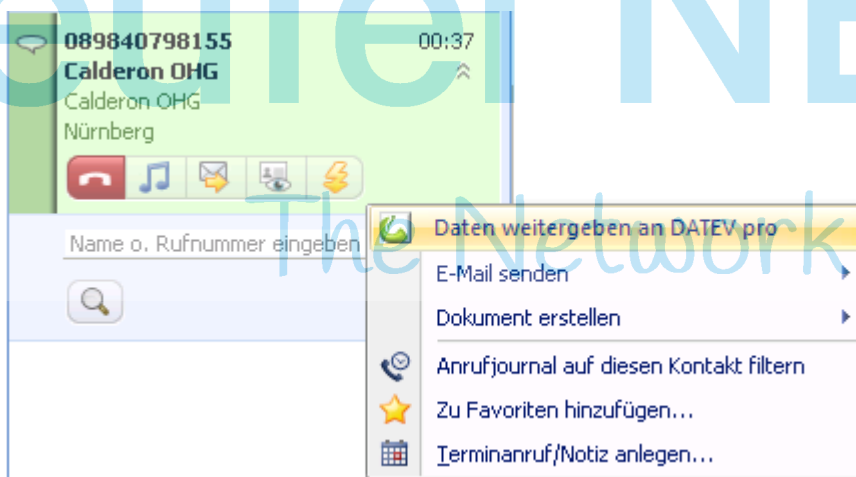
089840798155
00:37
Calderon OHG
Calderon OHG
Nürnberg

Name o. Rufnummer eingeben

Daten weitergeben an DATEV pro
E-Mail senden
Dokument erstellen
Anrufjournal auf diesen Kontakt filtern
Zu Favoriten hinzufügen...
Terminanruf/Notiz anlegen...

The Network